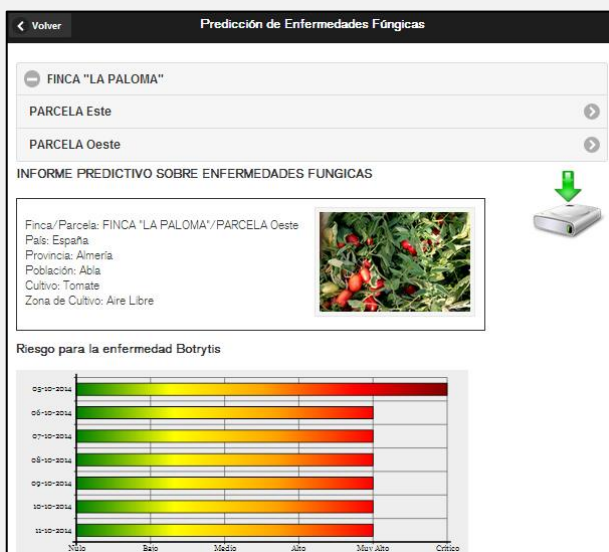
Volver

Predicción de Enfermedades Fúngicas

FINCA "LA PALOMA"

PARCELA Este

PARCELA Oeste

INFORME PREDICTIVO SOBRE ENFERMEDADES FUNGICAS

Finca/Parcela: FINCA "LA PALOMA"/PARCELA Oeste
País: España
Provincia: Almería
Población: Abla
Cultivo: Tomate
Zona de Cultivo: Aire Libre

Riesgo para la enfermedad Botrytis

05-10-2014
06-10-2014
07-10-2014
08-10-2014
09-10-2014
10-10-2014
11-10-2014

Nulo Bajo Medio Alto Muy Alto Crítico